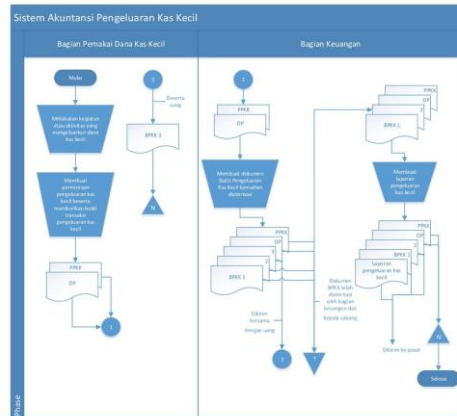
Sistem Akuntansi Pengeluaran Kas Kecil

Bagian Pemakai Dana Kas Kecil

Bagian Keuangan

Mulai

Melakukan kegiatan atau aktivitas yang mengeluarkan dana kas kecil

Membuat permintaan pengeluaran kas kecil beserta memberikan bukti transaksi pengeluaran kas kecil

FPKK

DP

1

2

Beserta uang

BPKK 3

N

FPKK

DP

Membuat dokumen Bukti Pengeluaran Kas Kecil kemudian diotorisasi

FPKK

DP

3

2

BPKK 1

Dikirim bersama dengan uang

2

T

Dokumen BPKK telah diotorisasi oleh bagian keuangan dan kepala cabang

FPKK

DP

BPKK 1

Membuat laporan pengeluaran kas kecil

FPKK

DP

BPKK 1

Laporan pengeluaran kas kecil

N

Dikirim ke pusat

Selesai

Phase